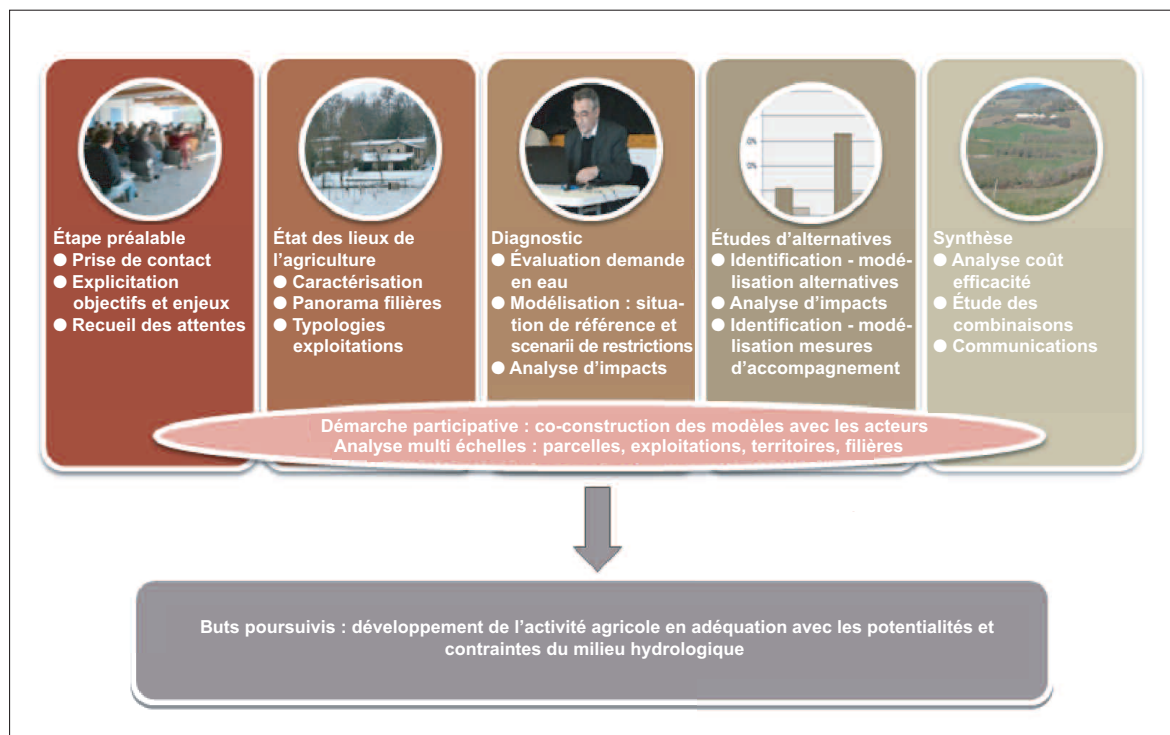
Étape préalable
● Prise de contact
● Explicitation objectifs et enjeux
● Recueil des attentes

État des lieux de l'agriculture
● Caractérisation
● Panorama filières
● Typologies exploitations

Diagnostic
● Évaluation demande en eau
● Modélisation : situation de référence et scenarii de restrictions
● Analyse d'impacts

Études d'alternatives
● Identification - modélisation alternatives
● Analyse d'impacts
● Identification - modélisation mesures d'accompagnement

Synthèse
● Analyse coût efficacité
● Étude des combinaisons
● Communications

Démarche participative : co-construction des modèles avec les acteurs
Analyse multi échelles : parcelles, exploitations, territoires, filières

Buts poursuivis : développement de l'activité agricole en adéquation avec les potentialités et contraintes du milieu hydrologique